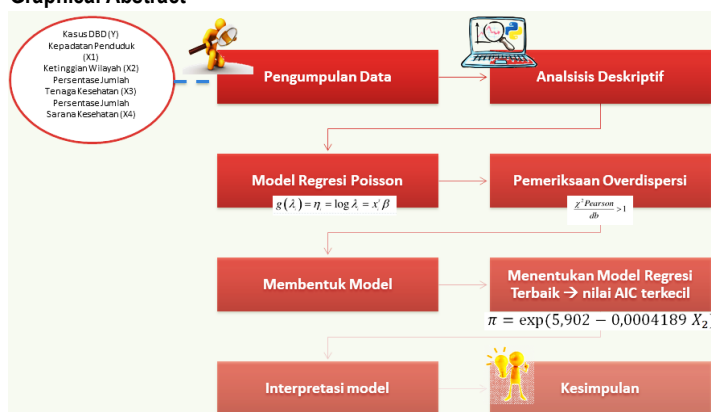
Graphical Abstract

Kasus DBD (Y)
Kepadatan Penduduk (X1)
Ketinggian Wilayah (X2)
Persentase Jumlah Tenaga Kesehatan (X3)
Persentase Jumlah Sarana Kesehatan (X4)

Pengumpulan Data

Analsisis Deskriptif

Model Regresi Poisson
$g(\lambda_i) = \eta_i = \log \lambda_i = x_i^t \beta$

Pemeriksaan Overdispersi
$\frac{\chi^2 Pearson}{db} > 1$

Membentuk Model

Menentukan Model Regresi Terbaik → nilai AIC terkecil
$\pi = \exp(5{,}902 - 0{,}0004189\ X_2)$

Interpretasi model

Kesimpulan